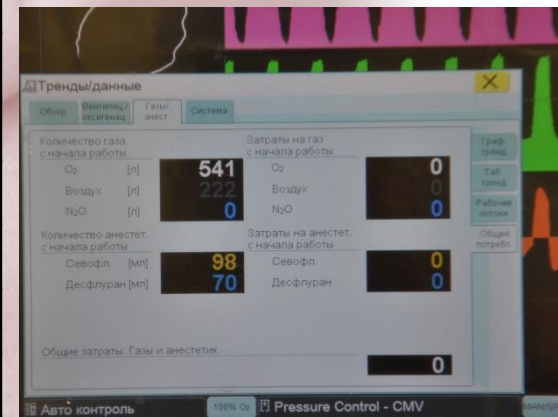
Тренды/данные

Обзор | Вентиляц./оксигенац. | Газы/анест. | Система

Количество газа с начала работы

$O_2$ [л] 541

Воздух [л] 222

$N_2O$ [л] 0

Затраты на газ с начала работы

$O_2$ 0

Воздух 0

$N_2O$ 0

Количество анестет. с начала работы

Севофл. [мл] 98

Десфлуран [мл] 70

Затраты на анестет. с начала работы

Севофл. 0

Десфлуран 0

Общие затраты: Газы и анестетик 0

Граф тренд.

Таб. тренд.

Рабочие потоки

Общее потребл.

Авто контроль

100% $O_2$

Pressure Control - CMV